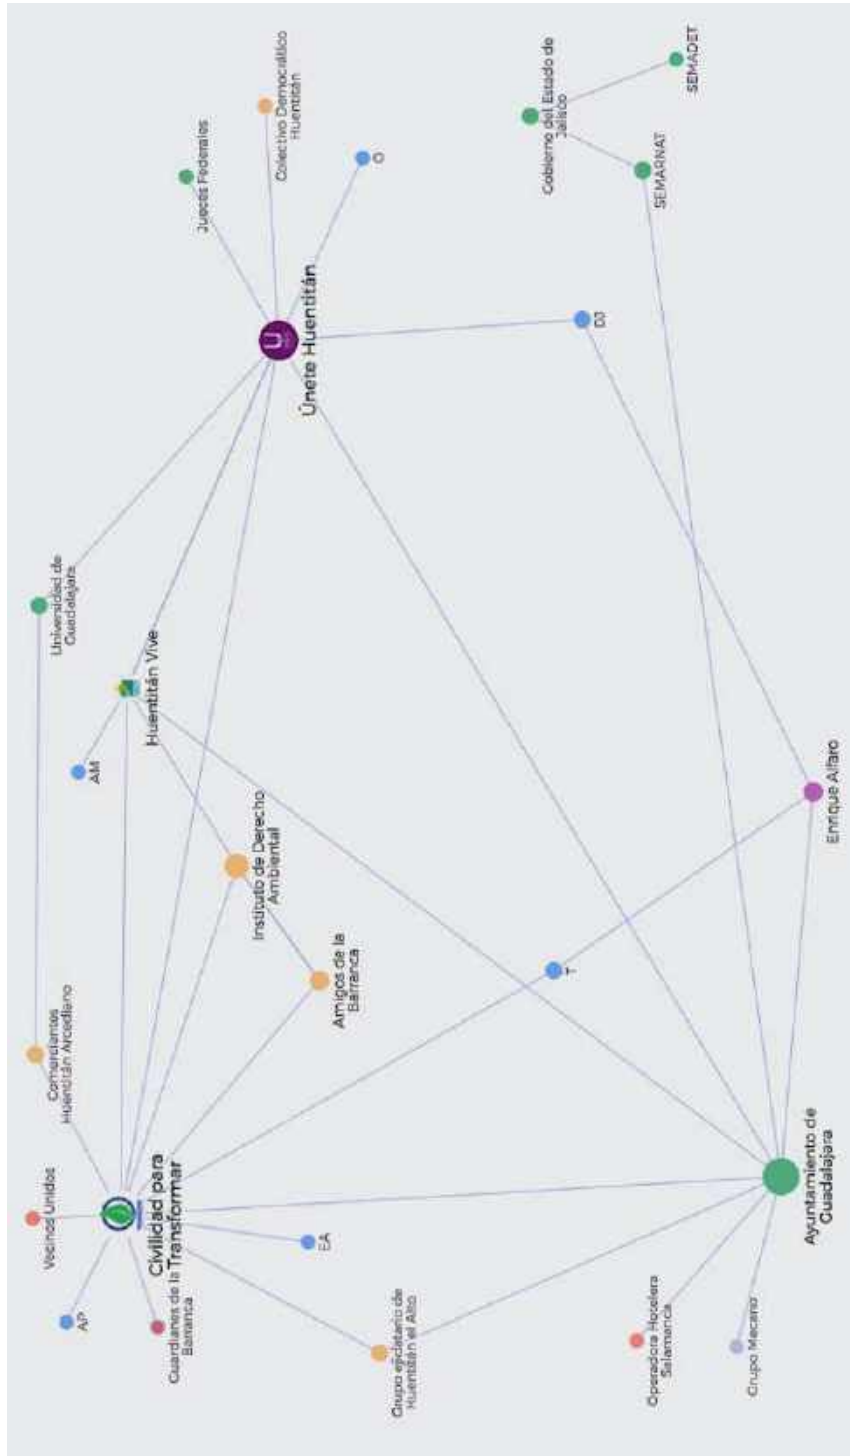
Vecinos Unidos
AP
Civilidad para Transformar
Guardianes de la Barranca
EA
Grupo ejidatario de Huentitán el Alto
Comerciantes Huentitán Arcediano
Amigos de la Barranca
Instituto de Derecho Ambiental
AM
Huentitán Vive
Universidad de Guadalajara
T
Ayuntamiento de Guadalajara
Operadora Hotelera Salamanca
Grupo Mecano
Enrique Alfaro
Únete Huentitán
Jueces Federales
Colectivo Democrático Huentitán
O
DJ
Gobierno del Estado de Jalisco
SEMADET
SEMARNAT